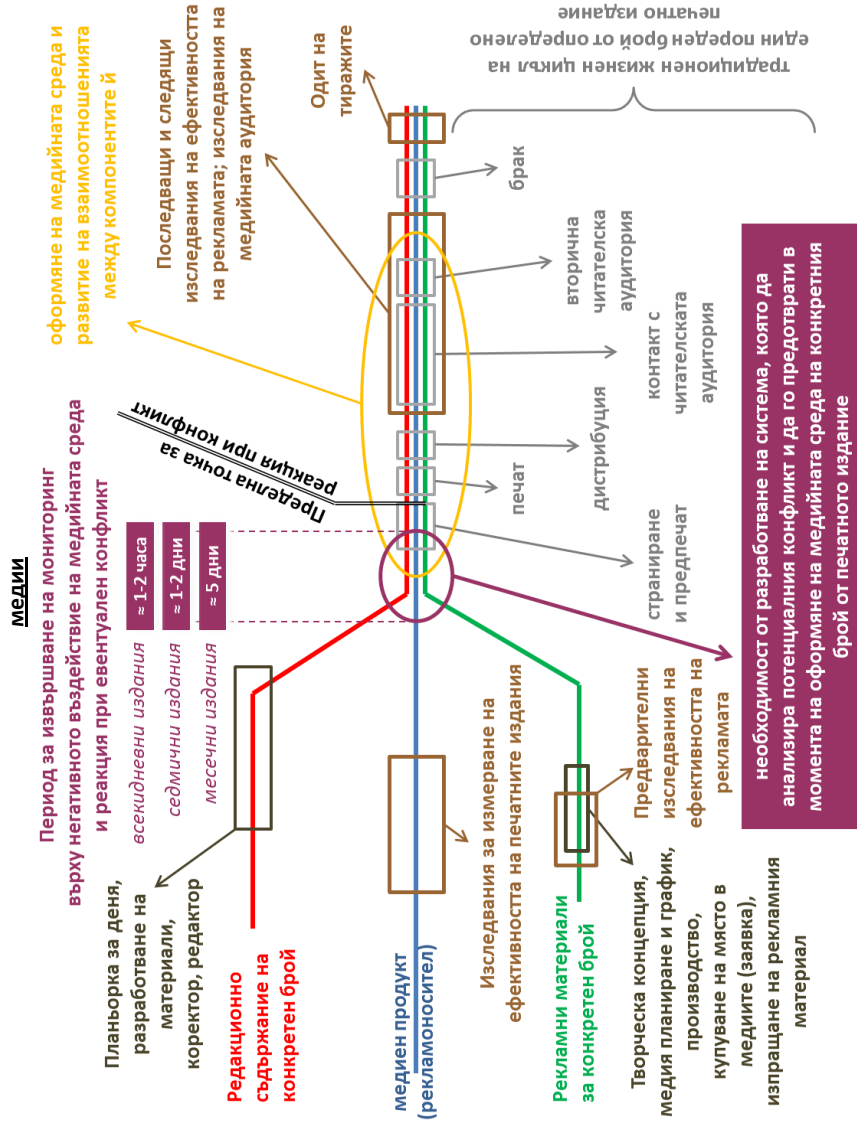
медии

Период за извършване на мониторинг върху негативното въздействие на медийната среда и реакция при евентуален конфликт

всекидневни издания
седмични издания
месечни издания

≈ 1-2 часа
≈ 1-2 дни
≈ 5 дни

Планьорка за деня, разработване на материали, коректор, редактор

Редакционно съдържание на конкретен брой

Медиен продукт (рекламоносител)

Изследвания за измерване на ефективността на печатните издания

Рекламни материали за конкретен брой

Творческа концепция, медия планиране и график, производство, купуване на място в медиите (заявка), изпращане на рекламния материал

Предварителни изследвания на ефективността на рекламата

Пределна точка за реакция при конфликт

оформяне на медийната среда и развитие на взаимоотношенията между компонентите й

Последващи и следящи изследвания на ефективността на рекламата; изследвания на медийната аудитория

Одит на тиражите

традиционен жизнен цикъл на един пореден брой от определено печатно издание

брак

вторична читателска аудитория

контакт с читателската аудитория

дистрибуция

печат

страниране и предпечат

необходимост от разработване на система, която да анализира потенциалния конфликт и да го предотврати в момента на оформяне на медийната среда на конкретния брой от печатното издание